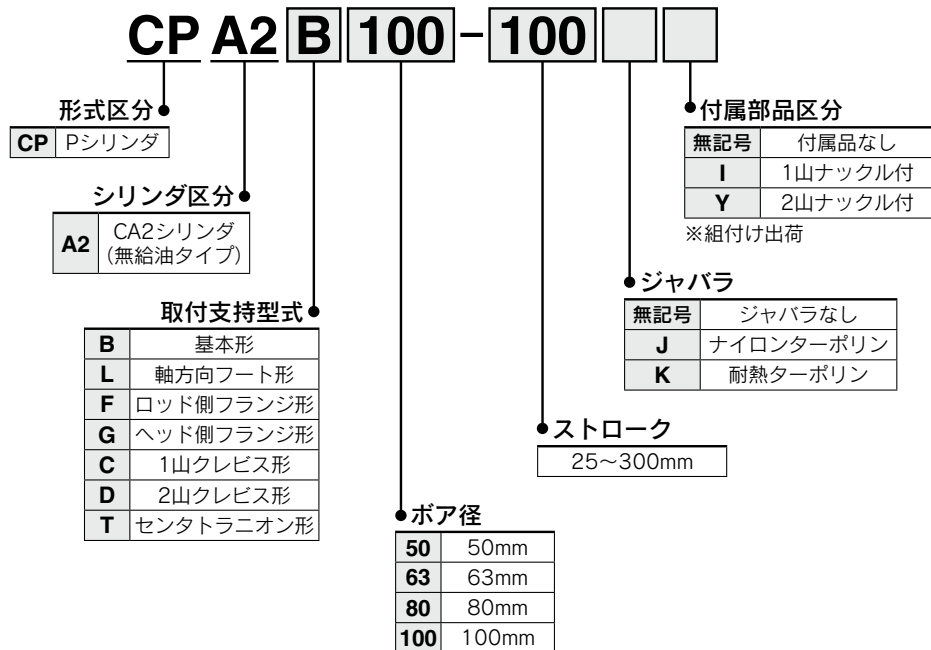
CP A2 B 100 - 100

形式区分

| CP | Pシリンダ |
|---|---|

シリンダ区分

| A2 | CA2シリンダ (無給油タイプ) |
|---|---|

取付支持型式

| B | 基本形 |
|---|---|
| L | 軸方向フート形 |
| F | ロッド側フランジ形 |
| G | ヘッド側フランジ形 |
| C | 1山クレビス形 |
| D | 2山クレビス形 |
| T | センタトラニオン形 |

ボア径

| 50 | 50mm |
|---|---|
| 63 | 63mm |
| 80 | 80mm |
| 100 | 100mm |

ストローク

| 25～300mm |
|---|

ジャバラ

| 無記号 | ジャバラなし |
|---|---|
| J | ナイロンターポリン |
| K | 耐熱ターポリン |

付属部品区分

| 無記号 | 付属品なし |
|---|---|
| I | 1山ナックル付 |
| Y | 2山ナックル付 |

※組付け出荷